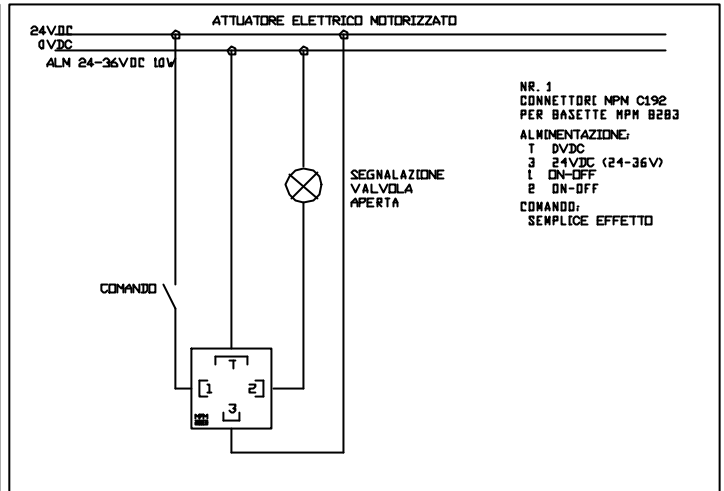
ATTUATORE ELETTRICO MOTORIZZATO

24VDC
0VDC
ALM 24-36VDC 10W

NR. 1
CONNETTORI MPM C192
PER BASETTE MPM B283

ALIMENTAZIONE;
T 0VDC
3 24VDC (24-36V)
1 ON-OFF
2 ON-OFF

COMANDO;
SEMPLICE EFFETTO

SEGNALAZIONE
VALVOLA
APERTA

COMANDO

T
1
2
3
MPM